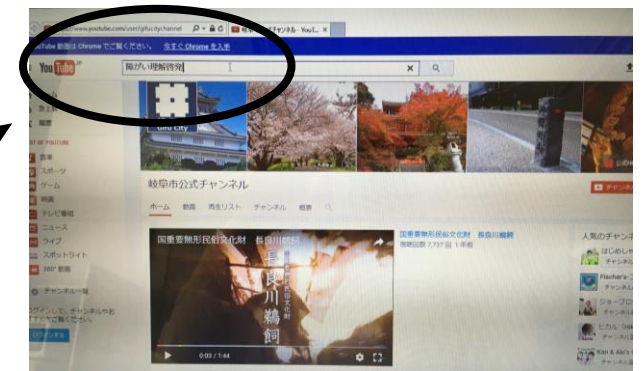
www.youtube.com/user/gifucity/channel
岐阜市公式チャンネル - YouT...
YouTube 動画は Chrome でご覧ください。 今すぐ Chrome を入手
YouTube
障がい理解啓発
Gifu City
岐阜市公式チャンネル
ホーム 動画 再生リスト チャンネル 概要
国重要無形民俗文化財 長良川鵜飼
国重要無形民俗文化財 長良川鵜飼
視聴回数 7,737 回 1 年前
長良川鵜飼
0:03 / 1:44
人気のチャンネル
はじめしゃ
Fischer's
ジョーブロ
ヒカル
Kan & Aki's
ゲーム
映画
テレビ番組
ニュース
ライブ
スポットライト
360° 動画
チャンネル一覧
スポーツ
ログイン
チャンネル登録